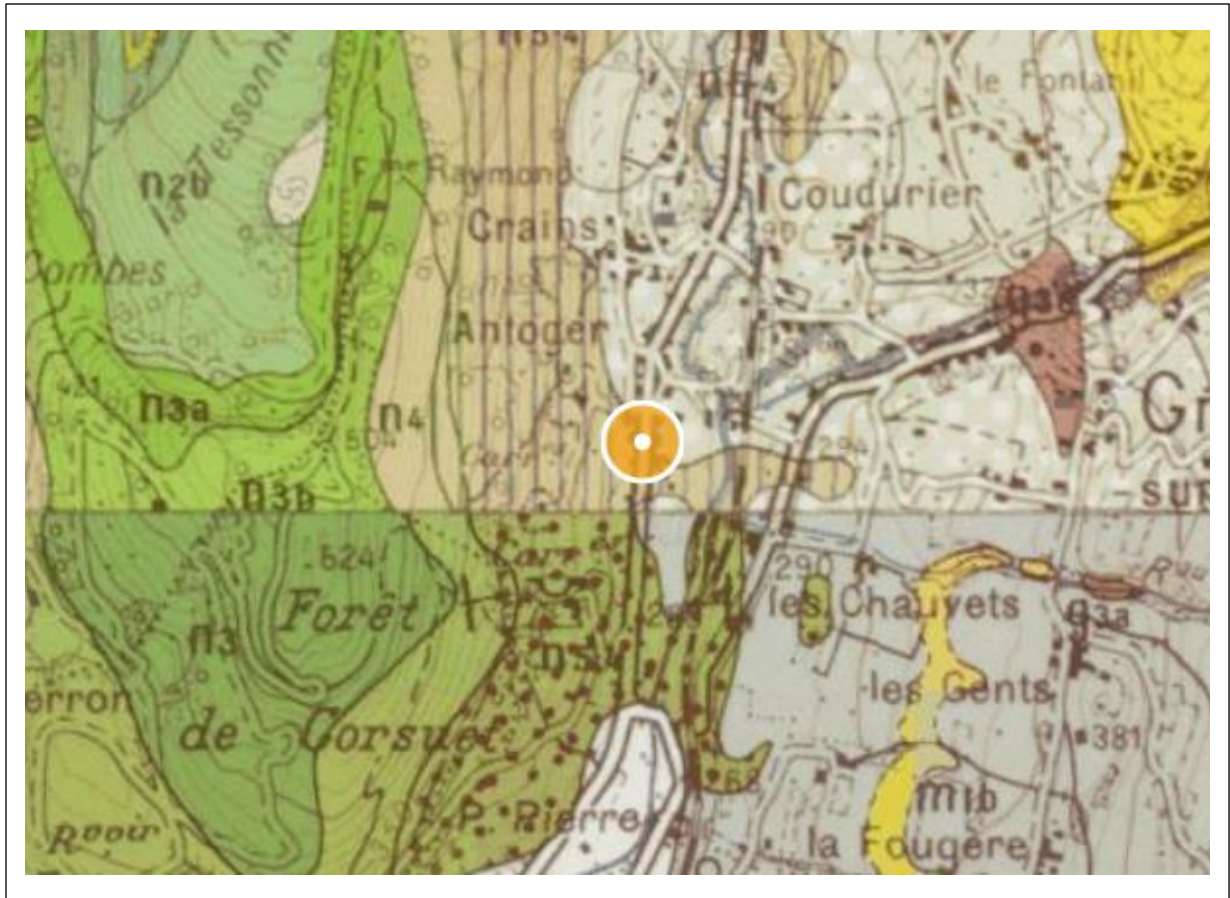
n5-4
n5-4
le Fontanil
la Tessonnière
n2b
Fme Raymond
Coudurier
Crains
290
Combes
Antoger
n3a
373
421
n3a
n4
504
Gr
Carr
294
n3b
SUR
524
290
Forêt
les Chauvets
n3a
n3
n5-4
erron
les Gents
de Corsuet
381
m1b
Rpour
P. Pierre
la Fougère